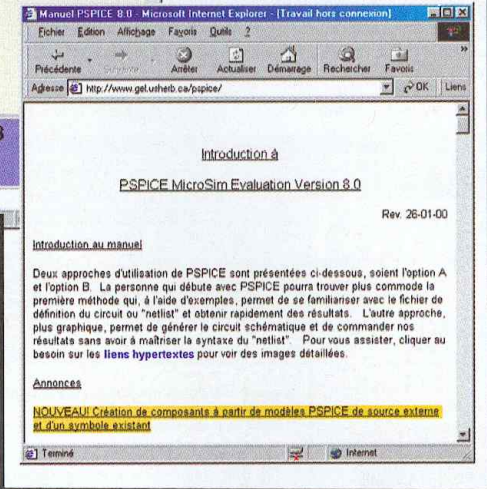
Manuel PSPICE 8.0 - Microsoft Internet Explorer - [Travail hors connexion]

Fichier Edition Affichage Favoris Outils ?

Précédente Suivante Arrêter Actualiser Démarrage Rechercher Favoris

Adresse http://www.gel.usherb.ca/pspice/ OK Liens

Introduction à

PSPICE MicroSim Evaluation Version 8.0

Rev. 26-01-00

Introduction au manuel

Deux approches d'utilisation de PSPICE sont présentées ci-dessous, soient l'option A et l'option B. La personne qui débute avec PSPICE pourra trouver plus commode la première méthode qui, à l'aide d'exemples, permet de se familiariser avec le fichier de définition du circuit ou "netlist" et obtenir rapidement des résultats. L'autre approche, plus graphique, permet de générer le circuit schématique et de commander nos résultats sans avoir à maîtriser la syntaxe du "netlist". Pour vous assister, cliquer au besoin sur les liens hypertextes pour voir des images détaillées.

Annonces

NOUVEAU! Création de composants à partir de modèles PSPICE de source externe et d'un symbole existant

Terminé Internet